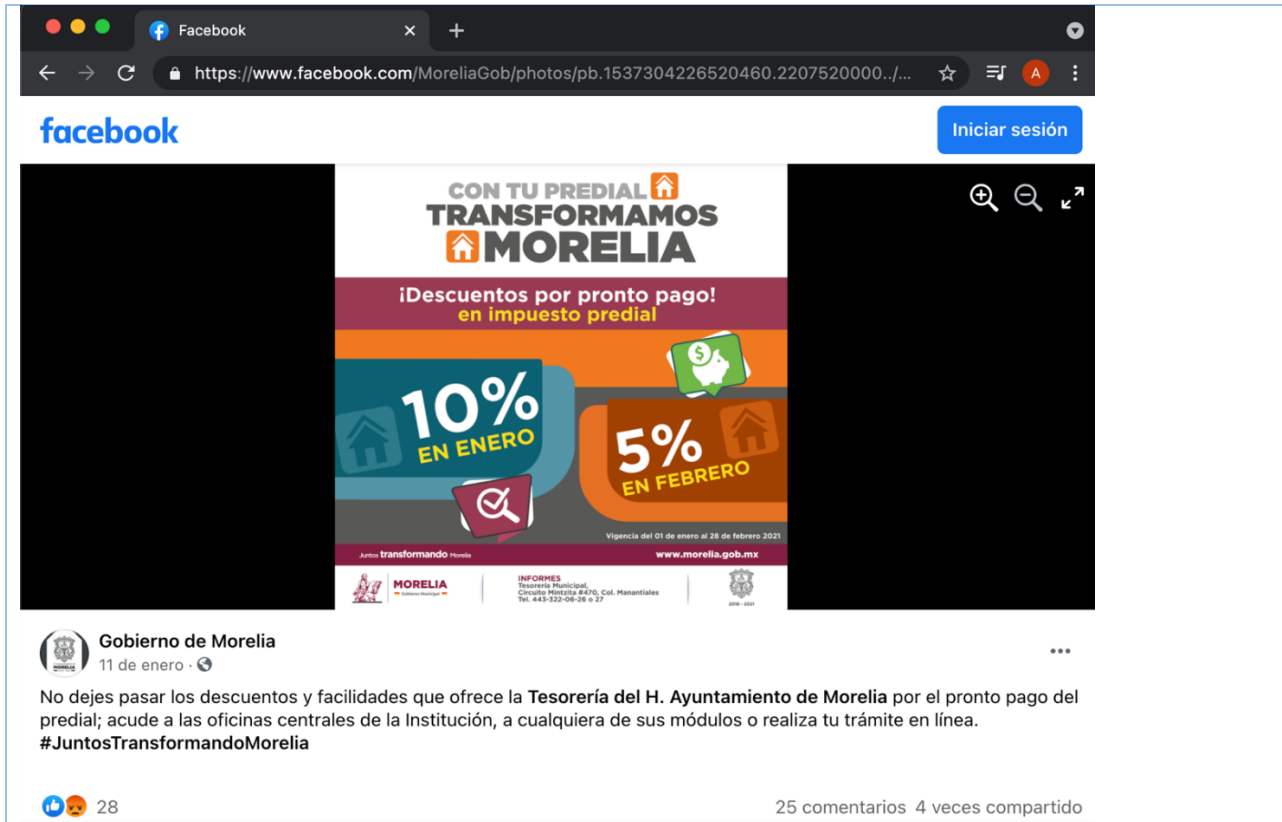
Facebook

https://www.facebook.com/MoreliaGob/photos/pb.1537304226520460.2207520000../...

A

facebook

Iniciar sesión

CON TU PREDIAL
TRANSFORMAMOS
MORELIA

¡Descuentos por pronto pago!
en impuesto predial

10%
EN ENERO

5%
EN FEBRERO

Vigencia del 01 de enero al 28 de febrero 2021

Juntos transformando Morelia

www.morelia.gob.mx

MORELIA
Gobierno Municipal

INFORMES
Tesorería Municipal,
Circuito Mintzita #470, Col. Manantiales
Tel. 443-322-06-26 o 27

2018 - 2021

Gobierno de Morelia
11 de enero ·

No dejes pasar los descuentos y facilidades que ofrece la **Tesorería del H. Ayuntamiento de Morelia** por el pronto pago del predial; acude a las oficinas centrales de la Institución, a cualquiera de sus módulos o realiza tu trámite en línea.
**#JuntosTransformandoMorelia**

28

25 comentarios 4 veces compartido